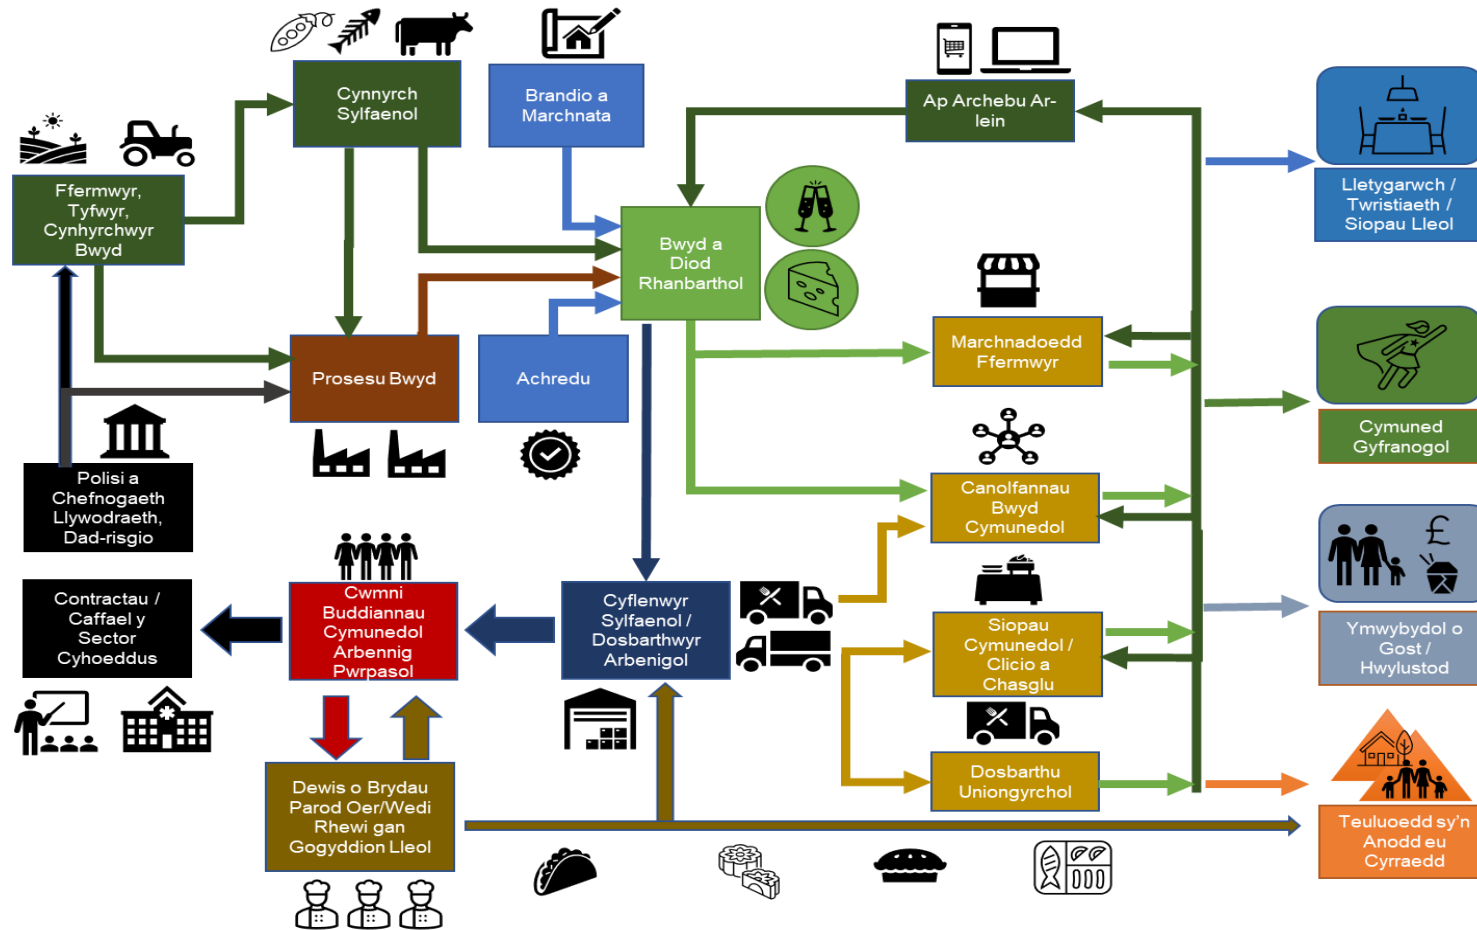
Cynnyrch Sylfaenol

Brandio a Marchnata

Ap Archebu Ar-lein

Ffermwyr, Tyfwyr, Cynhyrchwyr Bwyd

Bwyd a Diod Rhanbarthol

Lletygarwch / Twristiaeth / Siopau Lleol

Prosesu Bwyd

Achredu

Marchnadoedd Ffermwyr

Cymuned Gyfranogol

Polisi a Chefnogaeth Llywodraeth, Dad-risgio

Canolfannau Bwyd Cymunedol

£

Contractau / Caffael y Sector Cyhoeddus

Cwmni Buddiannau Cymunedol Arbennig Pwrpasol

Cyflenwyr Sylfaenol / Dosbarthwyr Arbenigol

Siopau Cymunedol / Clicio a Chasglu

Ymwybydol o Gost / Hwylustod

Dosbarthu Uniongyrchol

Dewis o Brydau Parod Oer/Wedi Rhewi gan Gogyddion Lleol

Teuluoedd sy'n Anodd eu Cyrraedd